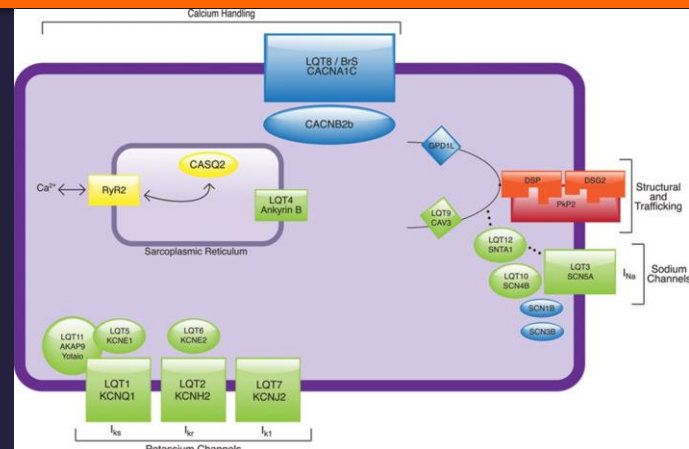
Calcium Handling

LQT8 / BrS
CACNA1C

CACNB2b

CASQ2

$Ca^{2+}$

RyR2

LQT4
Ankyrin B

Sarcoplasmic Reticulum

GPD1L

LQT9
CAV3

DSP

DSG2

PKP2

Structural and Trafficking

LQT12
SNTA1

LQT10
SCN4B

LQT3
SCN5A

$I_{Na}$

Sodium Channels

SCN1B

SCN3B

LQT11
AKAP9
Yotiao

LQT5
KCNE1

LQT6
KCNE2

LQT1
KCNQ1

LQT2
KCNH2

LQT7
KCNJ2

$I_{ks}$

$I_{kr}$

$I_{k1}$

Potassium Channels